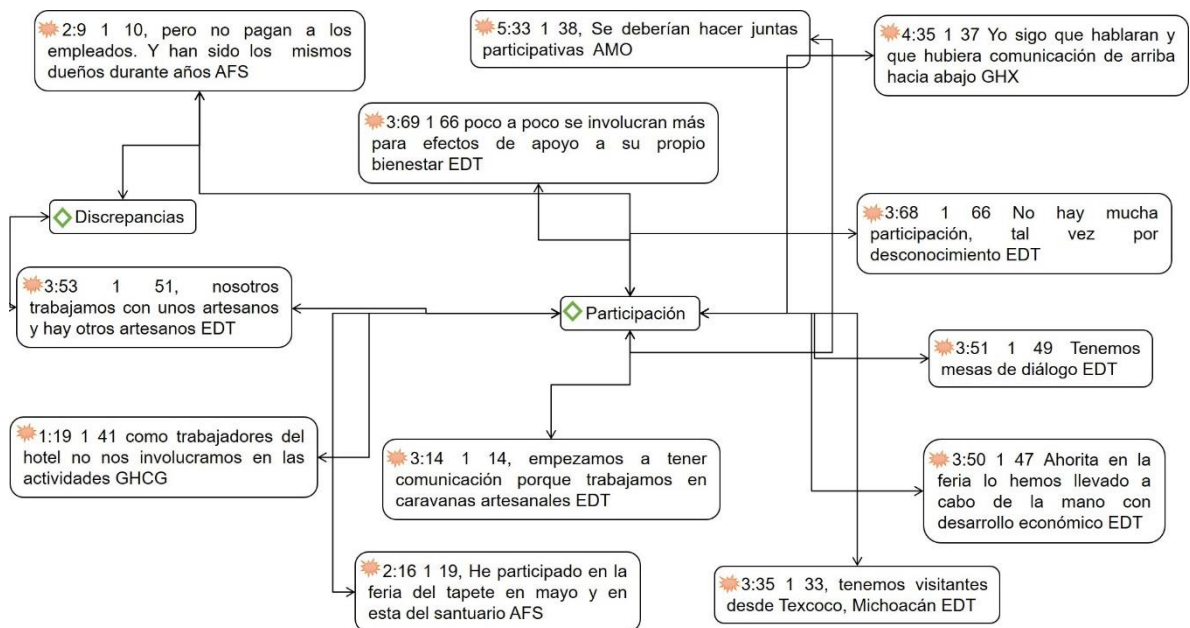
2:9 1 10, pero no pagan a los empleados. Y han sido los mismos dueños durante años AFS

5:33 1 38, Se deberían hacer juntas participativas AMO

4:35 1 37 Yo sigo que hablaran y que hubiera comunicación de arriba hacia abajo GHX

3:69 1 66 poco a poco se involucran más para efectos de apoyo a su propio bienestar EDT

Discrepancias

3:68 1 66 No hay mucha participación, tal vez por desconocimiento EDT

3:53 1 51, nosotros trabajamos con unos artesanos y hay otros artesanos EDT

Participación

3:51 1 49 Tenemos mesas de diálogo EDT

1:19 1 41 como trabajadores del hotel no nos involucramos en las actividades GHCG

3:14 1 14, empezamos a tener comunicación porque trabajamos en caravanas artesanales EDT

3:50 1 47 Ahorita en la feria lo hemos llevado a cabo de la mano con desarrollo económico EDT

2:16 1 19, He participado en la feria del tapete en mayo y en esta del santuario AFS

3:35 1 33, tenemos visitantes desde Texcoco, Michoacán EDT